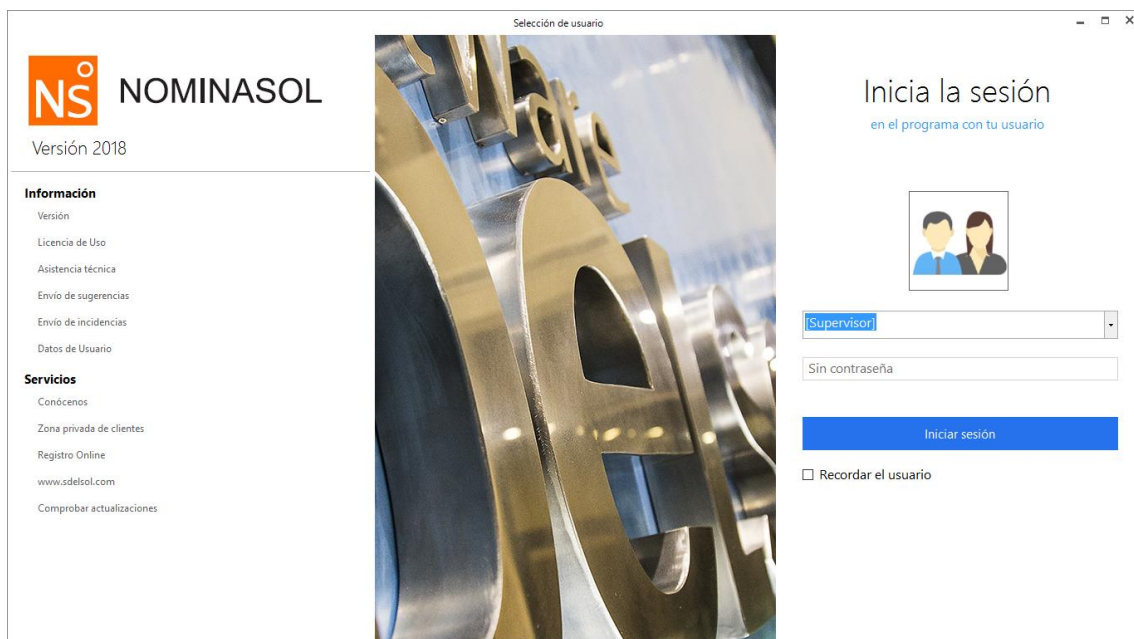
Selección de usuario

NS NOMINASOL

Versión 2018

Información
Versión
Licencia de Uso
Asistencia técnica
Envío de sugerencias
Envío de incidencias
Datos de Usuario

Servicios
Conócenos
Zona privada de clientes
Registro Online
www.sdelsol.com
Comprobar actualizaciones

Inicia la sesión
en el programa con tu usuario

[Supervisor]
Sin contraseña
Iniciar sesión
Recordar el usuario